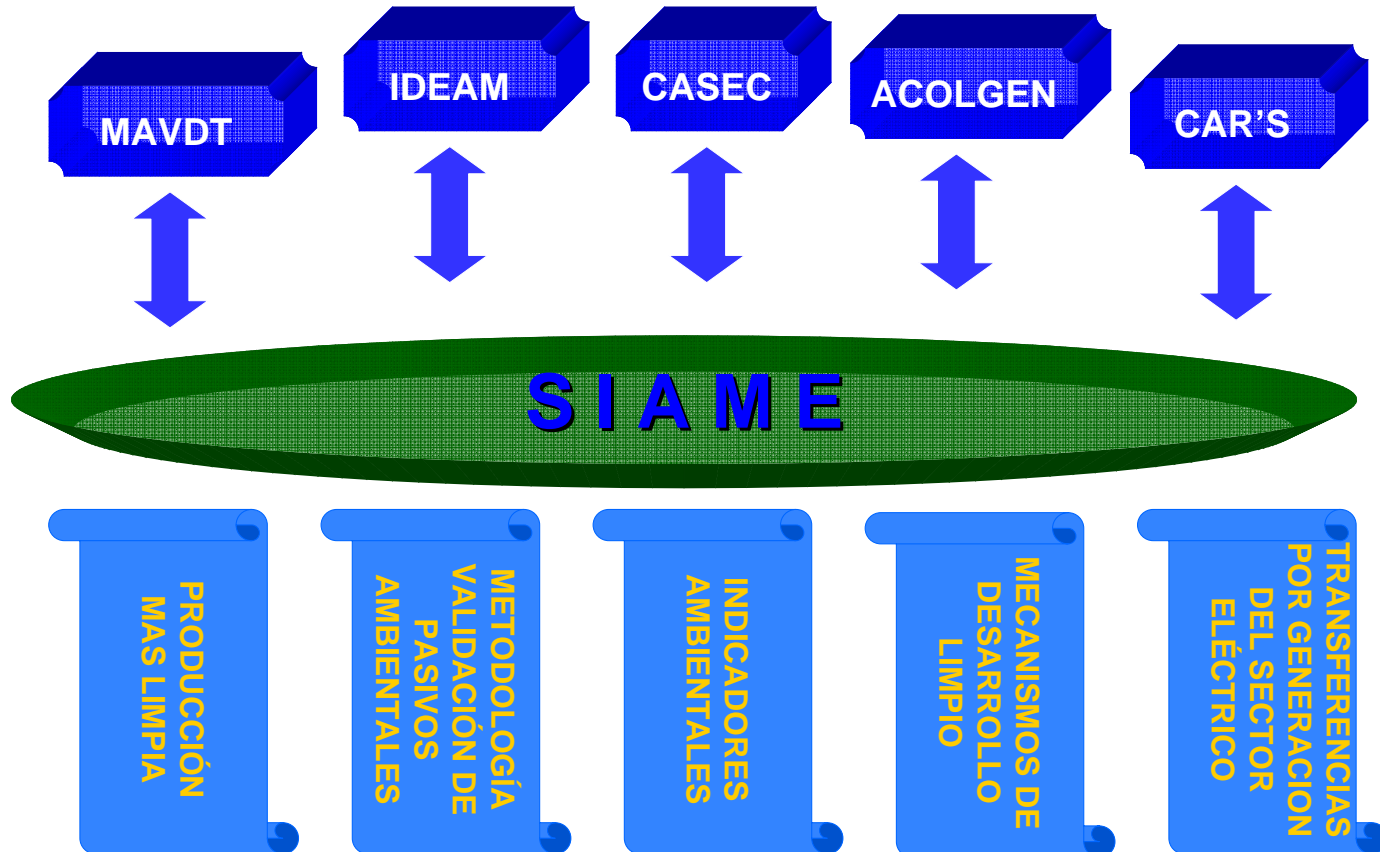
MAVDT

IDEAM

CASEC

ACOLGEN

CAR’S

S I A M E

PRODUCCIÓN MAS LIMPIA

METODOLOGÍA VALIDACIÓN DE PASIVOS AMBIENTALES

INDICADORES AMBIENTALES

MECANISMOS DE DESARROLLO LIMPIO

TRANSFERENCIAS POR GENERACION DEL SECTOR ELÉCTRICO